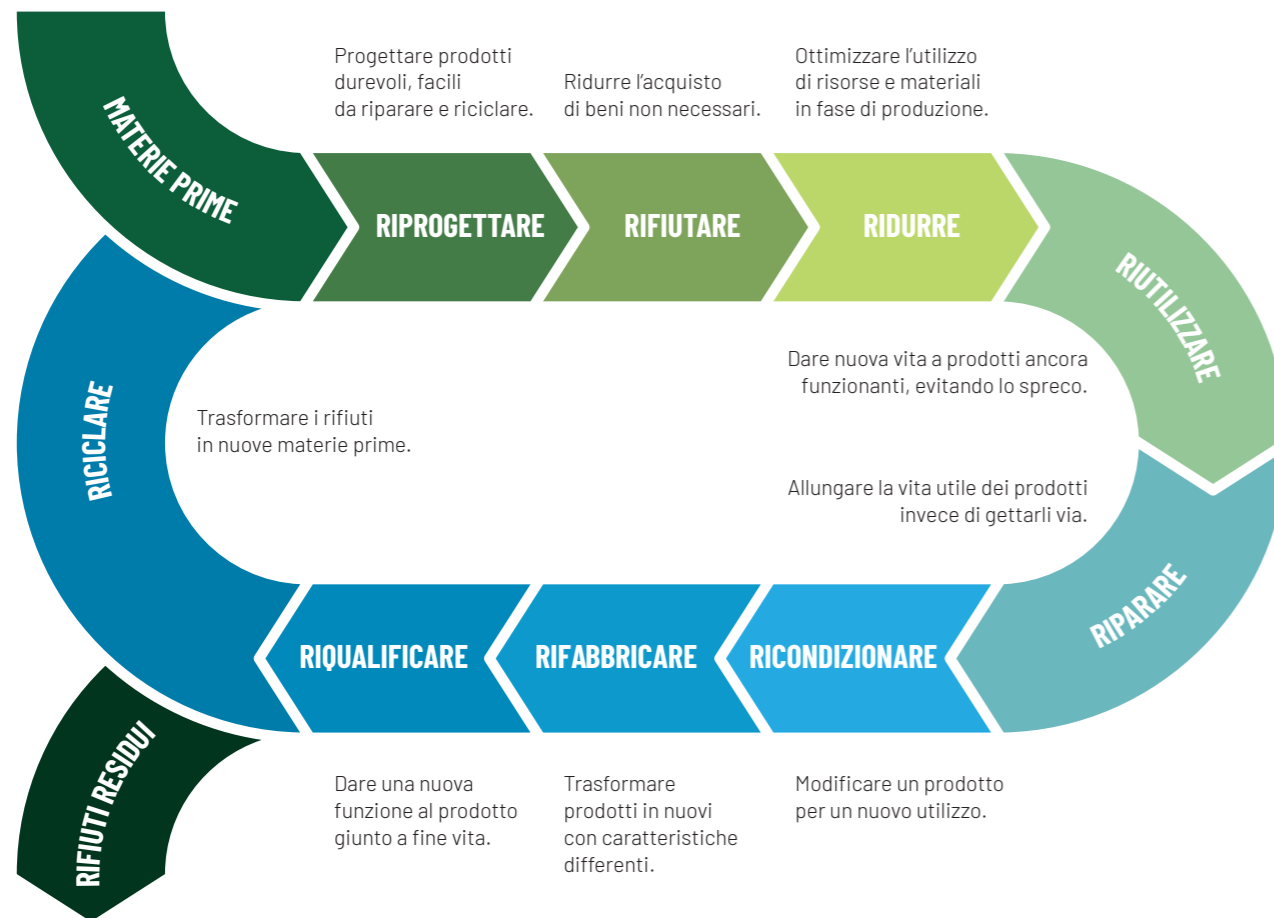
MATERIE PRIME

Progettare prodotti durevoli, facili da riparare e riciclare.

Ridurre l'acquisto di beni non necessari.

Ottimizzare l'utilizzo di risorse e materiali in fase di produzione.

RIPROGETTARE

RIFIUTARE

RIDURRE

RIUTILIZZARE

Dare nuova vita a prodotti ancora funzionanti, evitando lo spreco.

RICICLARE

Trasformare i rifiuti in nuove materie prime.

Allungare la vita utile dei prodotti invece di gettarli via.

RIPARARE

RIQUALIFICARE

RIFABBRICARE

RICONDIZIONARE

RIFIUTI RESIDUI

Dare una nuova funzione al prodotto giunto a fine vita.

Trasformare prodotti in nuovi con caratteristiche differenti.

Modificare un prodotto per un nuovo utilizzo.